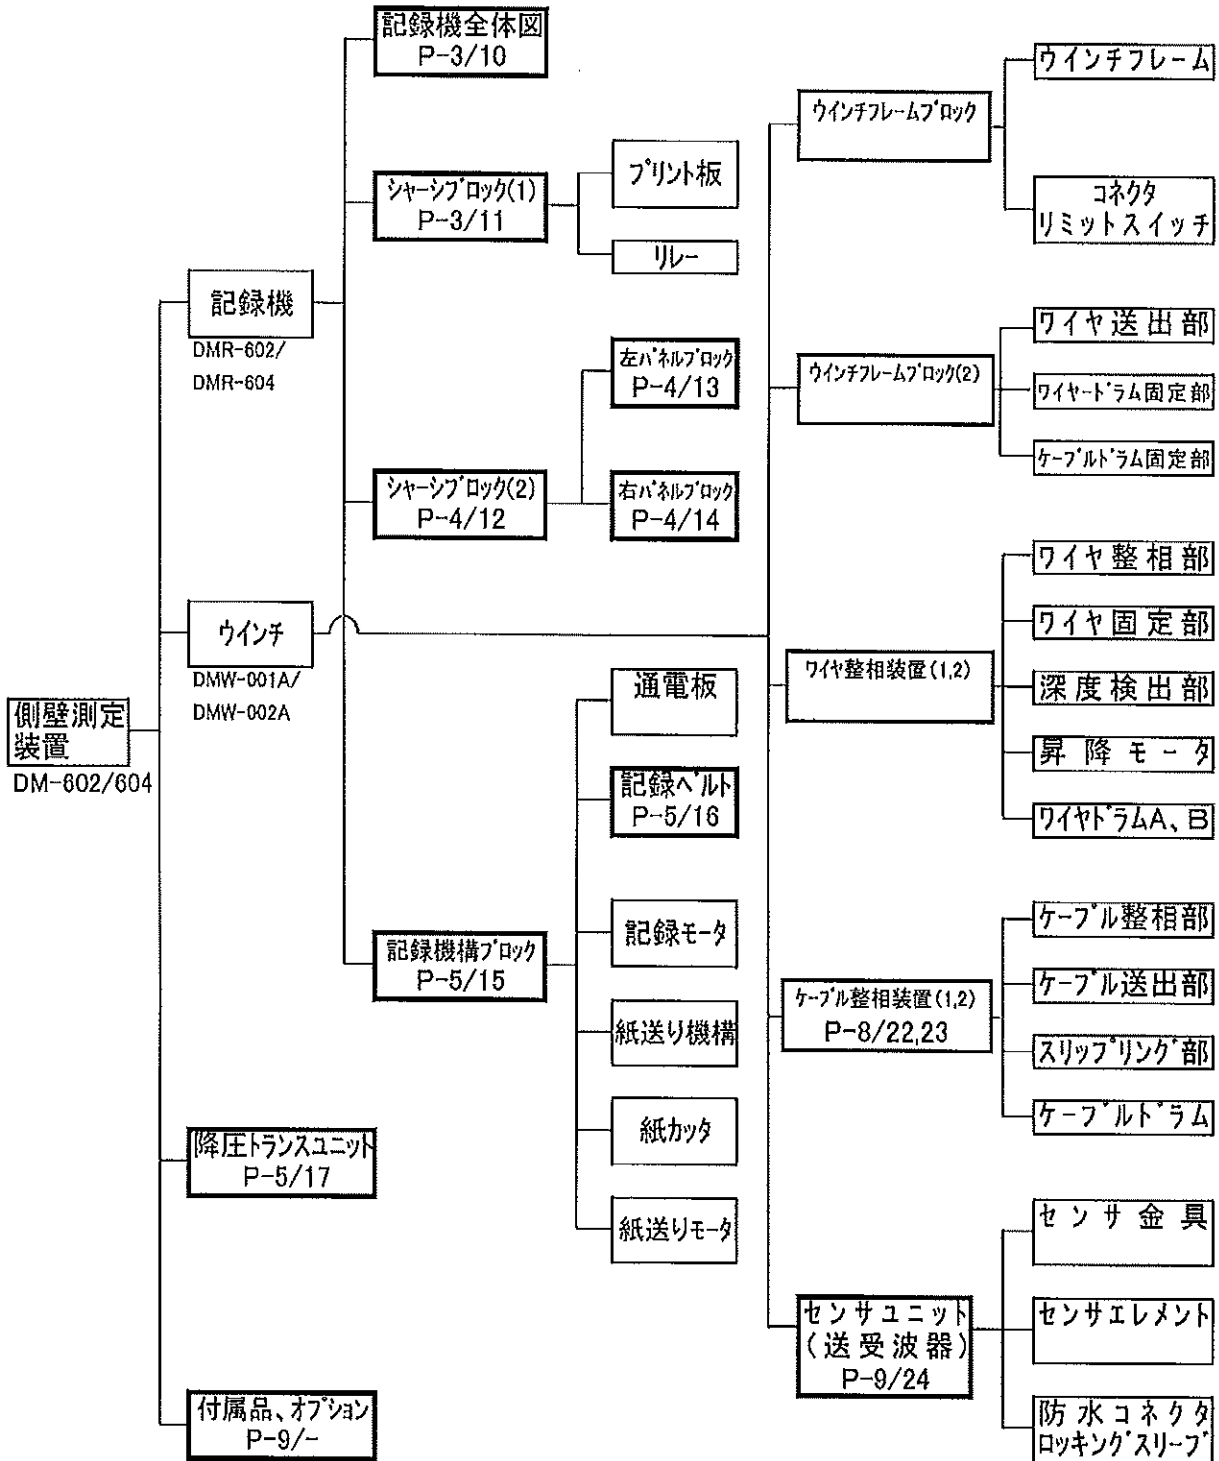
側壁測定装置
DM-602/604

記録機
DMR-602/
DMR-604

記録機全体図
P-3/10

シャーシブロック(1)
P-3/11

プリント板

リレー

シャーシブロック(2)
P-4/12

左パネルブロック
P-4/13

右パネルブロック
P-4/14

ウインチ
DMW-001A/
DMW-002A

記録機構ブロック
P-5/15

通電板

記録ベルト
P-5/16

記録モータ

紙送り機構

紙カッタ

紙送りモータ

降圧トランスユニット
P-5/17

付属品、オプション
P-9/-

ウインチフレームブロック

ウインチフレーム

コネクタ
リミットスイッチ

ウインチフレームブロック(2)

ワイヤ送出部

ワイヤードラム固定部

ケーブルドラム固定部

ワイヤ整相装置(1,2)

ワイヤ整相部

ワイヤ固定部

深度検出部

昇降モータ

ワイヤドラムA、B

ケーブル整相装置(1,2)
P-8/22,23

ケーブル整相部

ケーブル送出部

スリップリング部

ケーブルドラム

センサユニット
(送受波器)
P-9/24

センサ金具

センサエレメント

防水コネクタ
ロッキングスリーブ